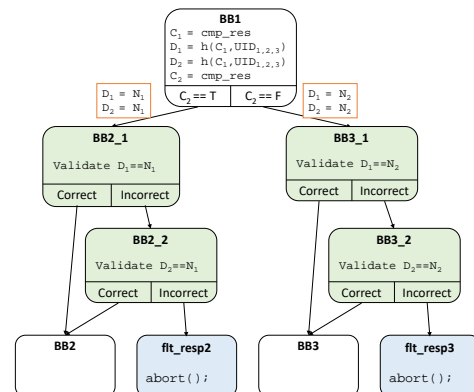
BB1

$C_1$ = cmp_res
$D_1$ = h($C_1$,$UID_{1,2,3}$)
$D_2$ = h($C_1$,$UID_{1,2,3}$)
$C_2$ = cmp_res

$C_2$ == T | $C_2$ == F

$D_1$ = $N_1$
$D_2$ = $N_1$

$D_1$ = $N_2$
$D_2$ = $N_2$

BB2_1

Validate $D_1$==$N_1$

Correct | Incorrect

BB3_1

Validate $D_1$==$N_2$

Correct | Incorrect

BB2_2

Validate $D_2$==$N_1$

Correct | Incorrect

BB3_2

Validate $D_2$==$N_2$

Correct | Incorrect

BB2

flt_resp2

abort();

BB3

flt_resp3

abort();